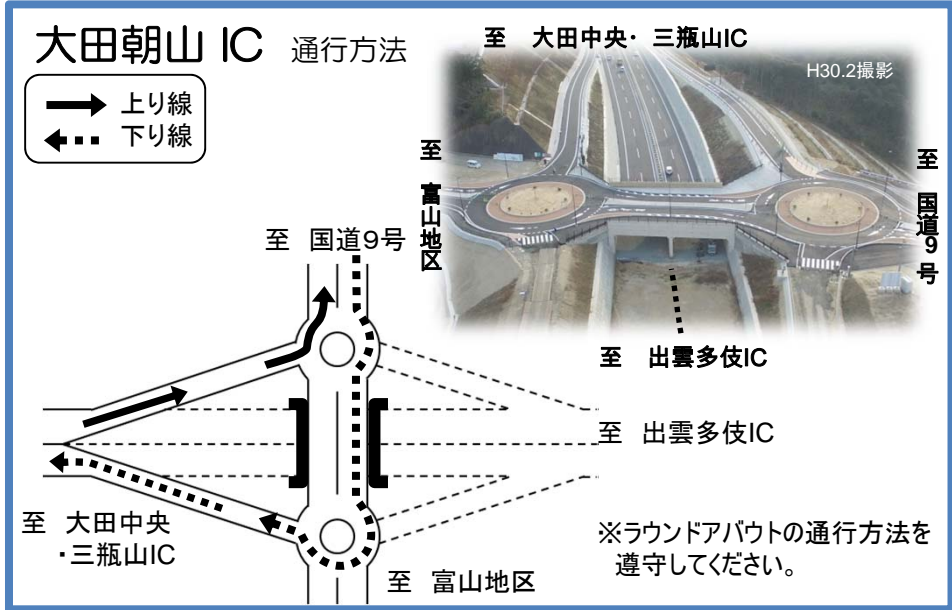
大田朝山 IC 通行方法

上り線
下り線

至 大田中央・三瓶山IC

H30.2撮影

至 富山地区

至 国道9号

至 国道9号

至 出雲多伎IC

至 出雲多伎IC

至 大田中央・三瓶山IC

※ラウンドアバウトの通行方法を遵守してください。

至 富山地区